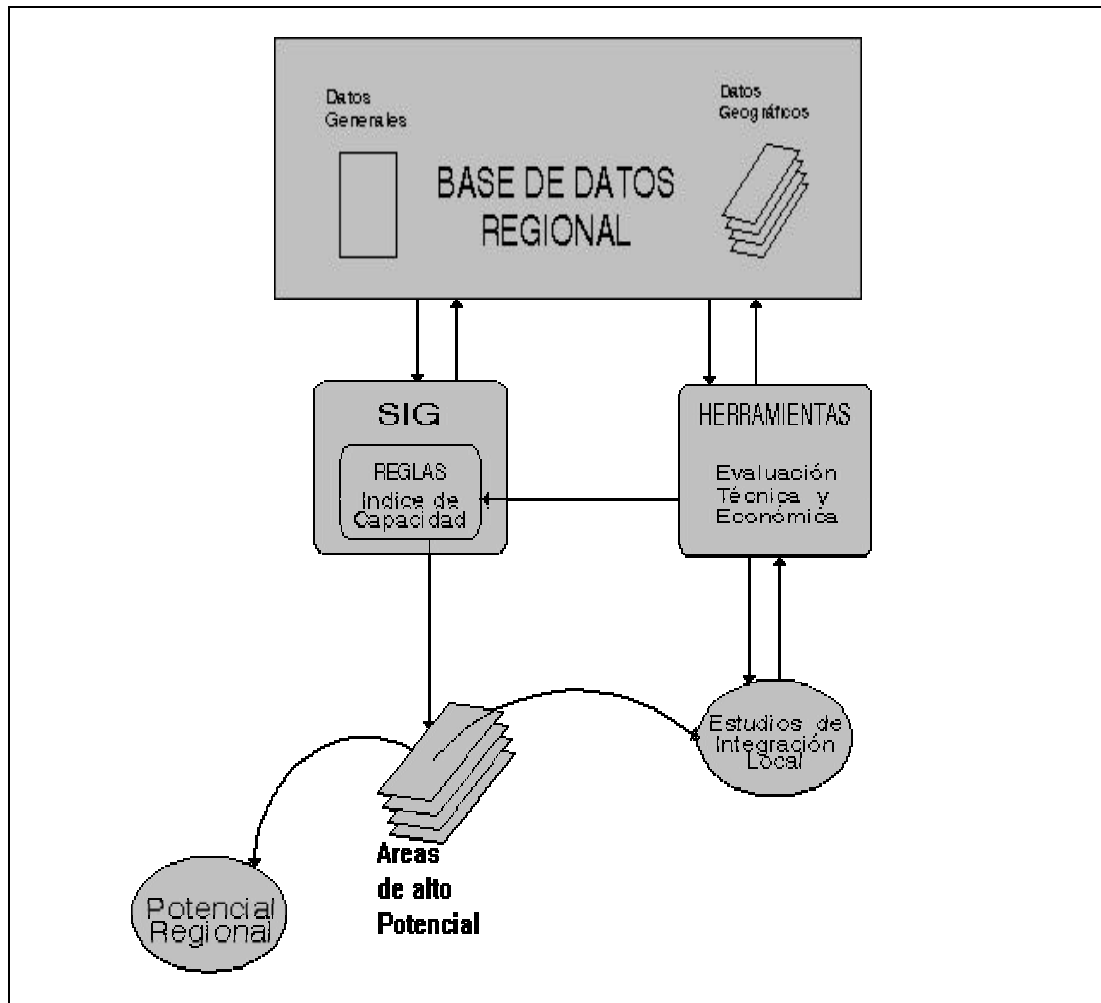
Datos Generales

BASE DE DATOS REGIONAL

Datos Geográficos

SIG

REGLAS
Indice de Capacidad

HERRAMIENTAS

Evaluación Técnica y Económica

Estudios de Integración Local

Areas de alto Potencial

Potencial Regional